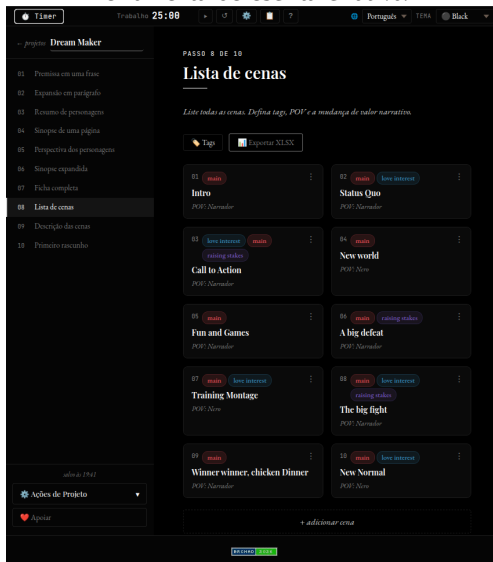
⏱ Timer   Trabalho 25:00   ▸ ↺ ⚙ 📋 ?   🌐 Português ▾   TEMA ⚫ Black ▾

← projeto Dream Maker

01 Premissa em uma frase
02 Expandir em parágrafo
03 Resumo de personagens
04 Sinopse de uma página
05 Perspectiva dos personagens
06 Sinopse expandida
07 Ficha completa
08 Lista de cenas
09 Descrição das cenas
10 Primeiro rascunho

PASSO 8 DE 10

Lista de cenas

Liste todas as cenas. Defina tags, POV e a mudança de valor narrativo.

🏷 Tags   Exportar XLSX

01 main
Intro
POV: Narrador

02 main love interest
Status Quo
POV: Narrador

03 love interest main raising stakes
Call to Action
POV: Narrador

04 main
New world
POV: Nero

05 main
Fun and Games
POV: Narrador

06 main raising stakes
A big defeat
POV: Narrador

07 main love interest
Training Montage
POV: Nero

08 main love interest raising stakes
The big fight
POV: Narrador

09 main
Winner winner, chicken Dinner
POV: Narrador

10 main
New Normal
POV: Nero

+ adicionar cena

sdin ls 1941

⚙ Ações de Projeto ▾

❤ Apoiar

BRECHO 2024